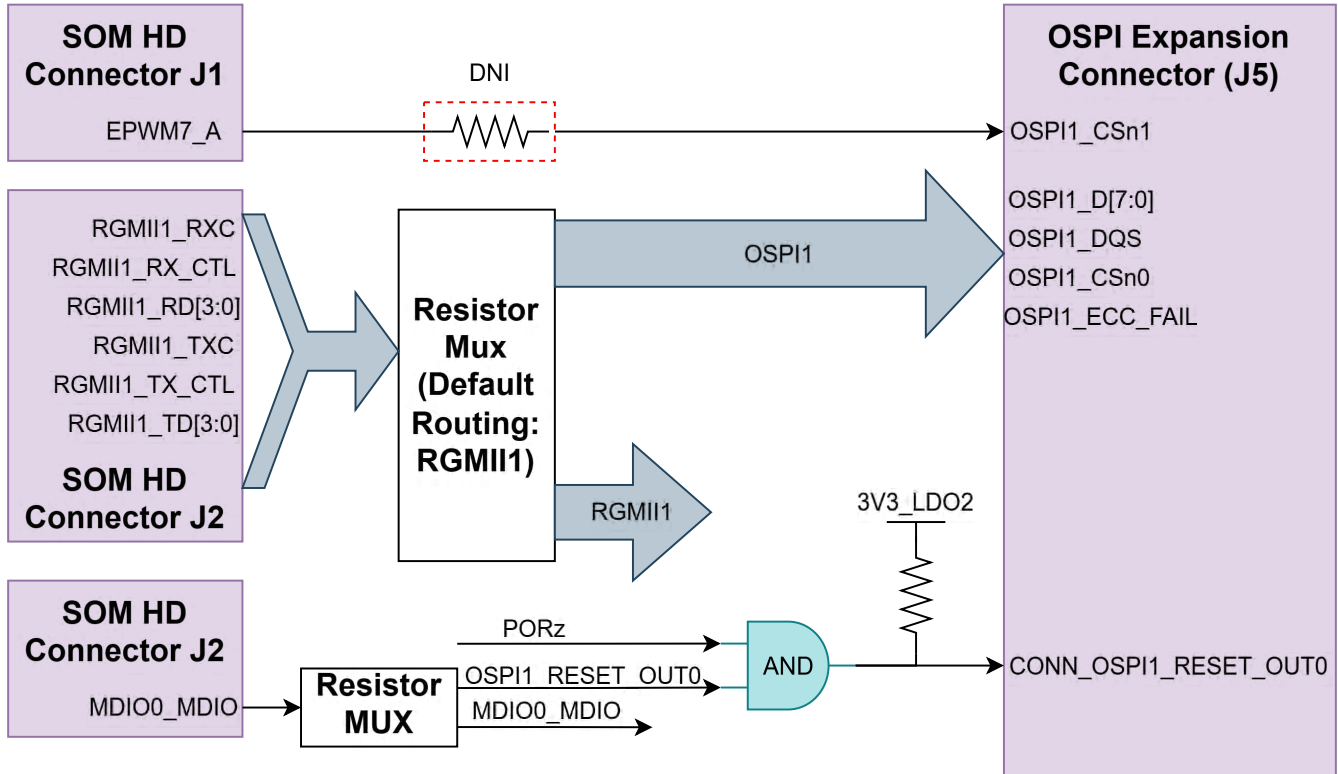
SOM HD Connector J1

EPWM7_A

DNI

OSPI Expansion Connector (J5)

OSPI1_CSn1

RGMII1_RXC
RGMII1_RX_CTL
RGMII1_RD[3:0]
RGMII1_TXC
RGMII1_TX_CTL
RGMII1_TD[3:0]

SOM HD Connector J2

Resistor Mux (Default Routing: RGMII1)

OSPI1

OSPI1_D[7:0]
OSPI1_DQS
OSPI1_CSn0
OSPI1_ECC_FAIL

RGMII1

3V3_LDO2

SOM HD Connector J2

MDIO0_MDIO

Resistor MUX

PORz
OSPI1_RESET_OUT0
MDIO0_MDIO

AND

CONN_OSPI1_RESET_OUT0